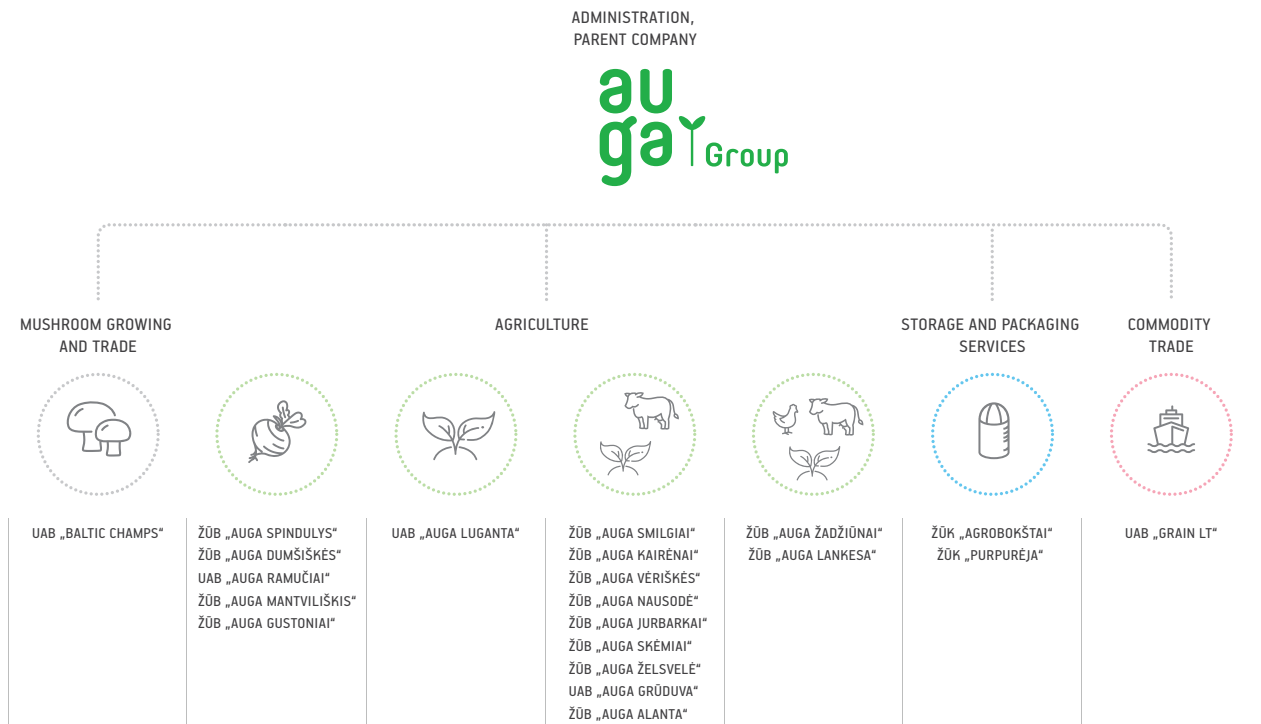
ADMINISTRATION, PARENT COMPANY

auga Group

MUSHROOM GROWING AND TRADE

AGRICULTURE

STORAGE AND PACKAGING SERVICES

COMMODITY TRADE

UAB „BALTIC CHAMPS“

ŽŪB „AUGA SPINDULYS“
ŽŪB „AUGA DUMŠIŠKĖS“
UAB „AUGA RAMUČIAI“
ŽŪB „AUGA MANTVILIŠKIS“
ŽŪB „AUGA GUSTONIAI“

UAB „AUGA LUGANTA“

ŽŪB „AUGA SMILGIAI“
ŽŪB „AUGA KAIRĖNAI“
ŽŪB „AUGA VĖRIŠKĖS“
ŽŪB „AUGA NAUSODĖ“
ŽŪB „AUGA JURBARKAI“
ŽŪB „AUGA SKĖMIAI“
ŽŪB „AUGA ŽELSVELĖ“
UAB „AUGA GRŪDUVA“
ŽŪB „AUGA ALANTA“

ŽŪB „AUGA ŽADŽIŪNAI“
ŽŪB „AUGA LANKESA“

ŽŪK „AGROBOKŠTAI“
ŽŪK „PURPURĖJA“

UAB „GRAIN LT“